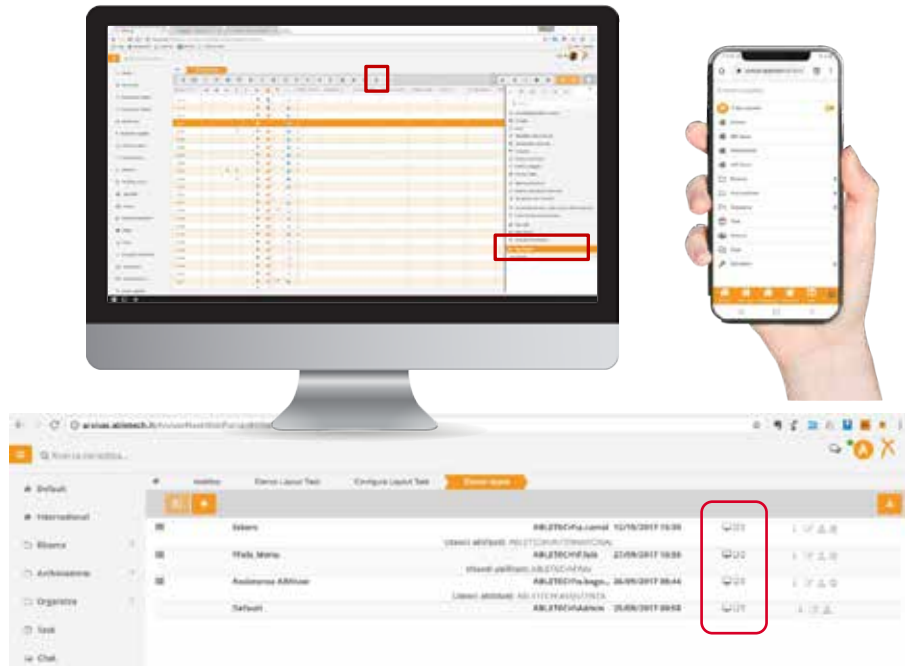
arxivar.abletech.it/ArxivarNextWebPortal/abl

Trova un contatto...

Default

International

Bilanci

Archiviazione

Organizza

Task

Chat

Home

Elenco Layout Task

Configura Layout Task

Elenco layout

Sebero

ABLETECH\a.camal 12/10/2017 15:30

Utenti abilitati: ABLETECH\INTERNATIONAL

Mada_Maria

ABLETECH\f.falk 27/09/2017 10:50

Utenti abilitati: ABLETECH\PAH

Assistenza ABRover

ABLETECH\a.bagn... 26/09/2017 09:44

Utenti abilitati: ABLETECH\ASSISTENZA

Default

ABLETECH\Admin 25/09/2017 09:58